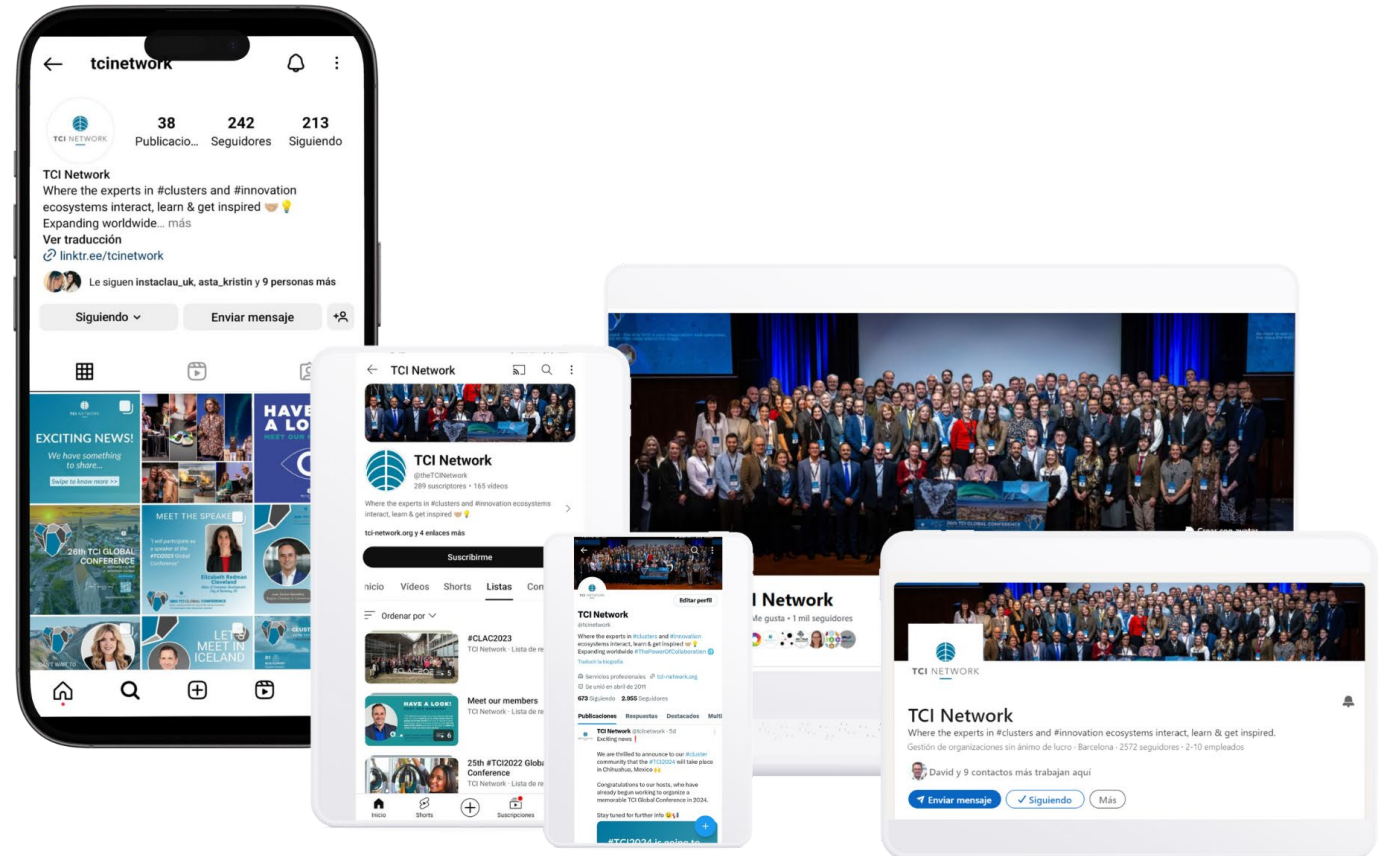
tcinetwork

TCI NETWORK

38 Publicacio... 242 Seguidores 213 Siguiendo

TCI Network
Where the experts in #clusters and #innovation ecosystems interact, learn & get inspired 🤝💡
Expanding worldwide... más
Ver traducción
linktr.ee/tcinetwork
Le siguen instaclau_uk, asta_kristin y 9 personas más

Siguiendo
Enviar mensaje

EXCITING NEWS!
We have something to share...
Swipe to know more >>

HAVE A LO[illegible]

26th TCI GLOBAL CONFERENCE

MEET THE SPEAKE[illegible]
Elizabeth Redman Cleveland

LET'S MEET IN ICELAND

TCI Network
TCI Network
@theTCINetwork
289 suscriptores · 165 vídeos
Where the experts in #clusters and #innovation ecosystems interact, learn & get inspired 🤝💡
tci-network.org y 4 enlaces más
Suscribirme
Inicio Vídeos Shorts Listas Con
Ordenar por
#CLAC2023
TCI Network · Lista de re
Meet our members
TCI Network · Lista de re
HAVE A LOOK!
25th #TCI2022 Global Conference
TCI Network · Lista de re
Inicio Shorts Suscripciones

TCI Network
@tcinetwork
Editar perfil
Where the experts in #clusters and #innovation ecosystems interact, learn & get inspired 🤝💡 Expanding worldwide #ThePowerOfCollaboration
Traducir la biografía
Servicios profesionales tci-network.org
Se unió en abril de 2011
673 Siguiendo 2.955 Seguidores
Publicaciones Respuestas Destacados Multi
TCI Network @tcinetwork · 5d
Exciting news❗
We are thrilled to announce to our #cluster community that the #TCI2024 will take place in Chihuahua, Mexico 🙌
Congratulations to our hosts, who have already begun working to organize a memorable TCI Global Conference in 2024.
Stay tuned for further info 😉
#TCI2024 is going to

TCI Network
Me gusta · 1 mil seguidores

TCI NETWORK
TCI Network
Where the experts in #clusters and #innovation ecosystems interact, learn & get inspired.
Gestión de organizaciones sin ánimo de lucro · Barcelona · 2572 seguidores · 2-10 empleados
David y 9 contactos más trabajan aquí
Enviar mensaje
Siguiendo
Más